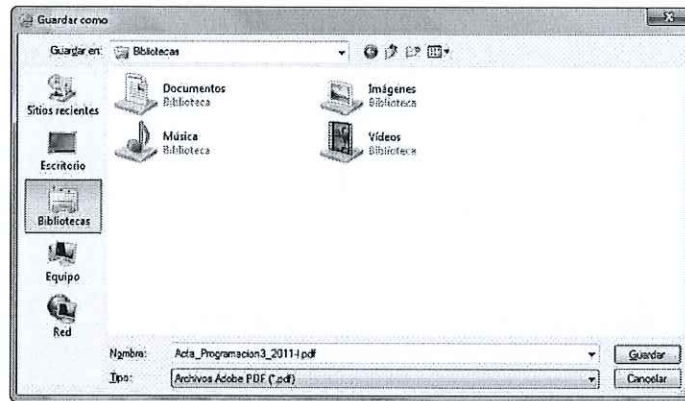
Guardar como

Guardar en: Bibliotecas

Sitios recientes

Escritorio

Bibliotecas

Equipo

Red

Documentos
Biblioteca

Imágenes
Biblioteca

Música
Biblioteca

Vídeos
Biblioteca

Nombre: Acta_Programacion3_2011-I.pdf

Tipo: Archivos Adobe PDF (*.pdf)

Guardar

Cancelar